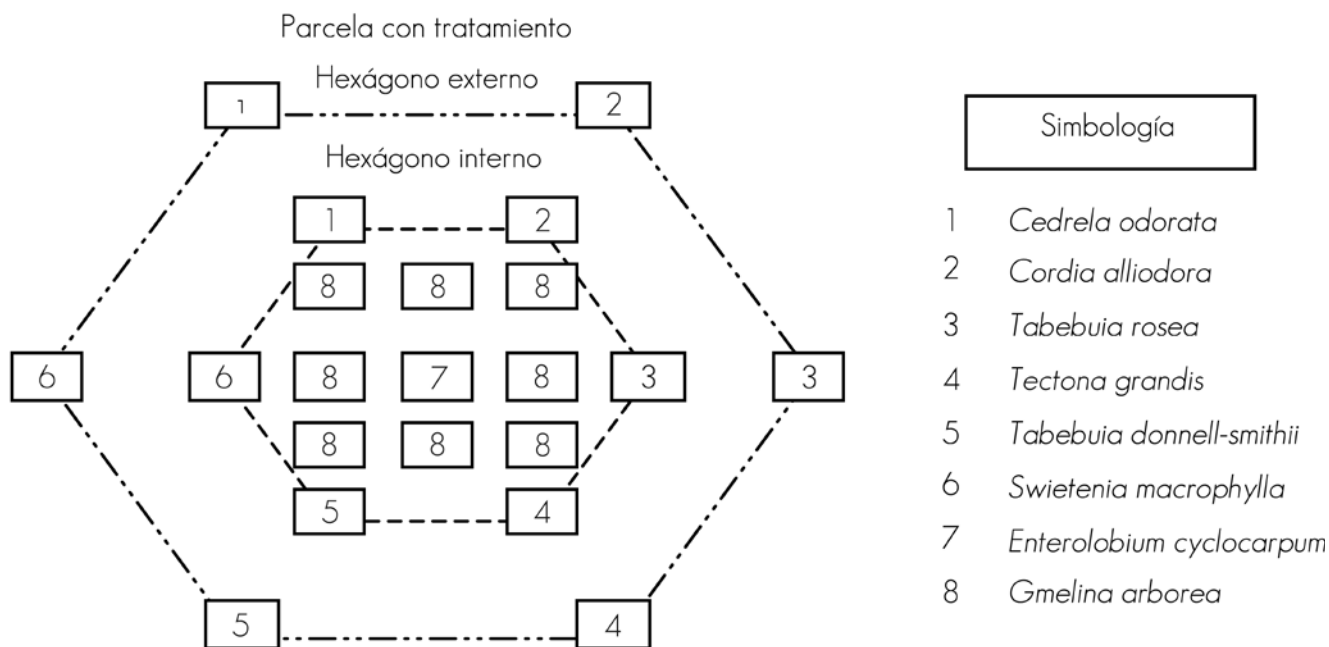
Parcela con tratamiento

Hexágono externo

1 2

Hexágono interno

1 2

8 8 8

6 6 8 7 8 3 3

8 8 8

5 4

5 4

Simbología

1 Cedrela odorata
2 Cordia alliodora
3 Tabebuia rosea
4 Tectona grandis
5 Tabebuia donnell-smithii
6 Swietenia macrophylla
7 Enterolobium cyclocarpum
8 Gmelina arborea